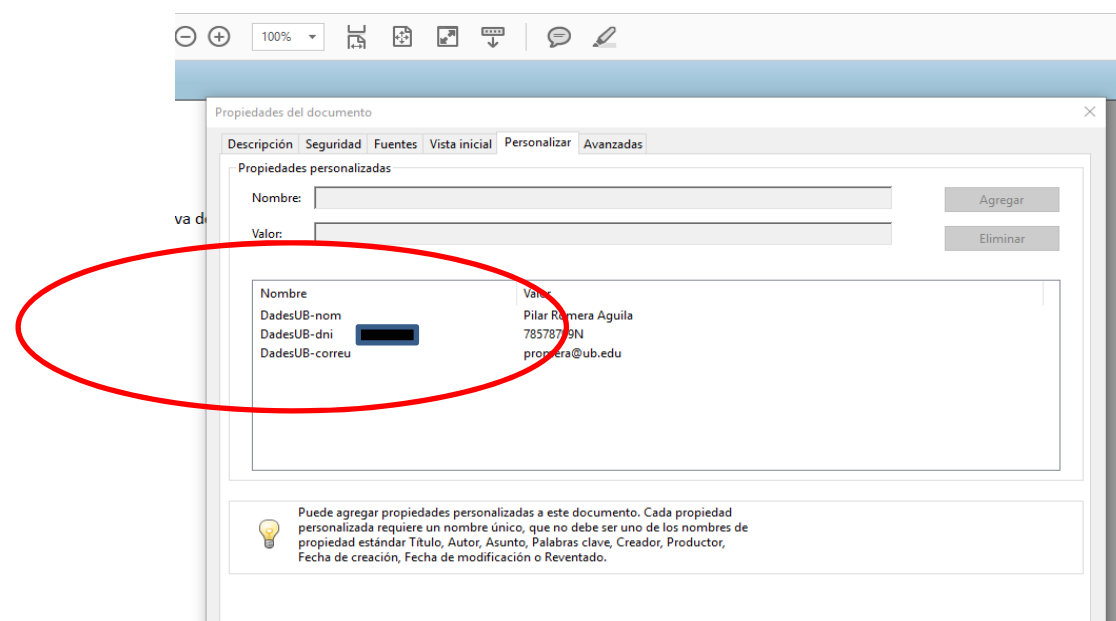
100%

va d

Propiedades del documento

Descripción | Seguridad | Fuentes | Vista inicial | Personalizar | Avanzadas

Propiedades personalizadas

Nombre:

Valor:

Agregar

Eliminar

| Nombre | Valor |
|---|---|
| DadesUB-nom | Pilar Romera Aguila |
| DadesUB-dni | 78578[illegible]9N |
| DadesUB-correu | pr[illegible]era@ub.edu |

Puede agregar propiedades personalizadas a este documento. Cada propiedad personalizada requiere un nombre único, que no debe ser uno de los nombres de propiedad estándar Título, Autor, Asunto, Palabras clave, Creador, Productor, Fecha de creación, Fecha de modificación o Reventado.